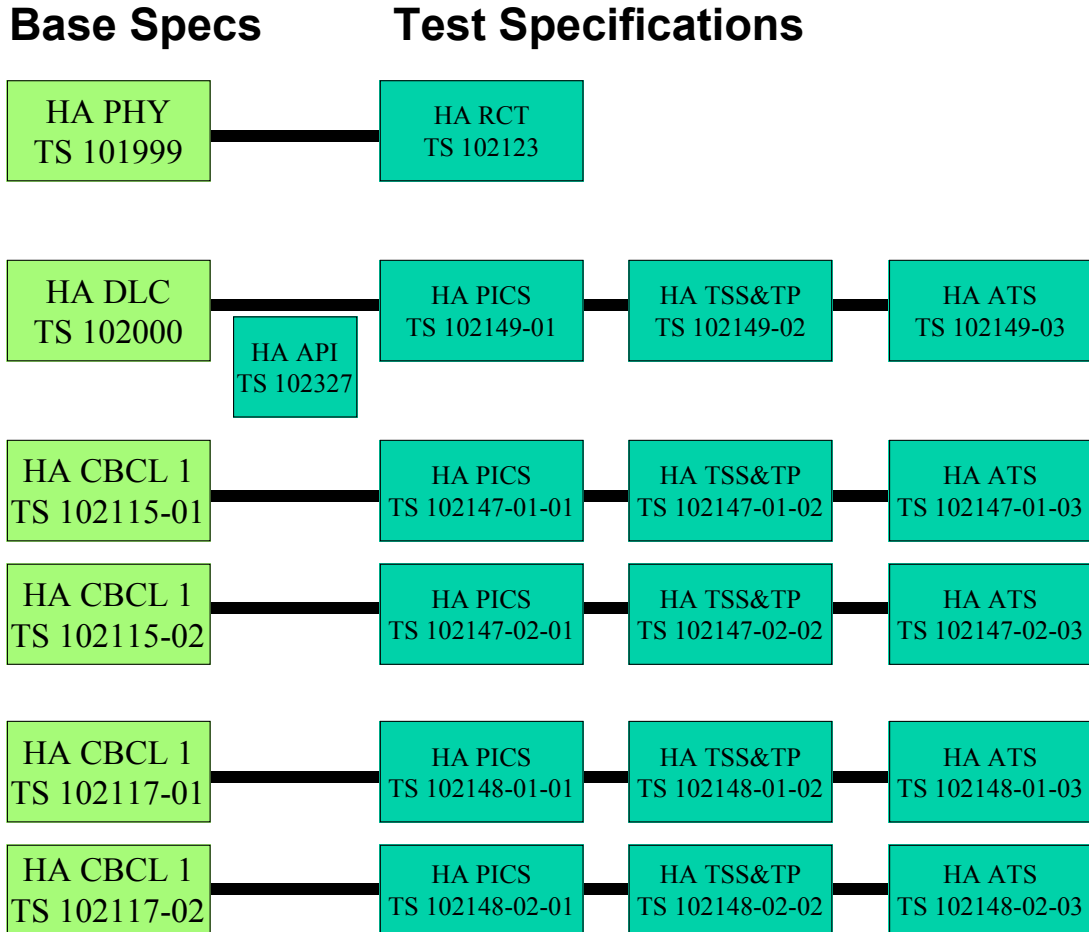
Base Specs

Test Specifications

HA PHY
TS 101999

HA RCT
TS 102123

HA DLC
TS 102000

HA API
TS 102327

HA PICS
TS 102149-01

HA TSS&TP
TS 102149-02

HA ATS
TS 102149-03

HA CBCL 1
TS 102115-01

HA PICS
TS 102147-01-01

HA TSS&TP
TS 102147-01-02

HA ATS
TS 102147-01-03

HA CBCL 1
TS 102115-02

HA PICS
TS 102147-02-01

HA TSS&TP
TS 102147-02-02

HA ATS
TS 102147-02-03

HA CBCL 1
TS 102117-01

HA PICS
TS 102148-01-01

HA TSS&TP
TS 102148-01-02

HA ATS
TS 102148-01-03

HA CBCL 1
TS 102117-02

HA PICS
TS 102148-02-01

HA TSS&TP
TS 102148-02-02

HA ATS
TS 102148-02-03